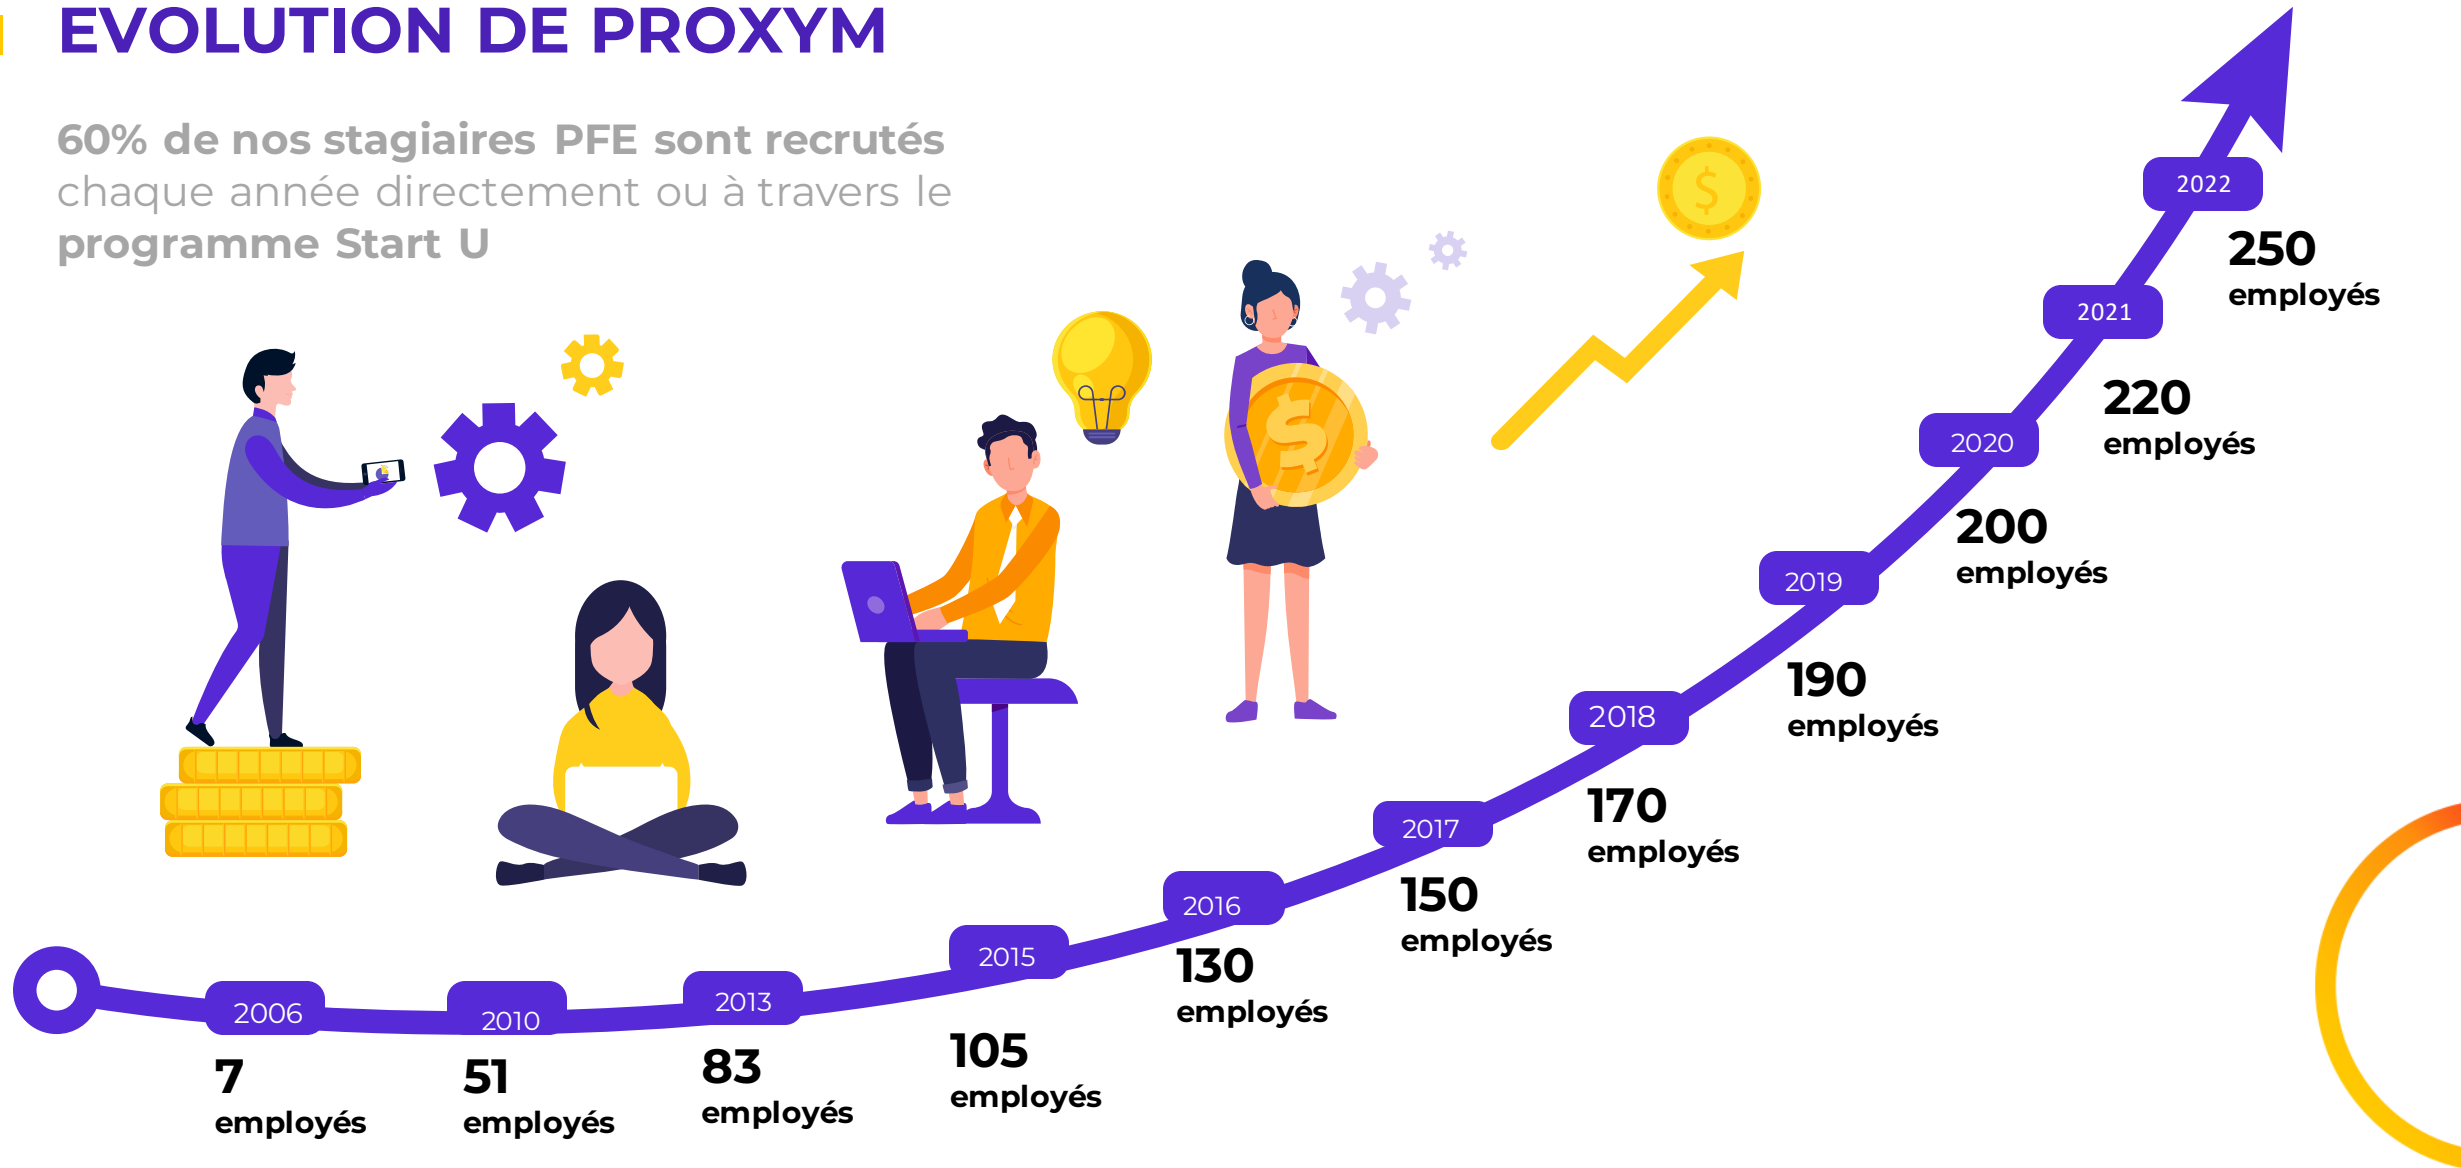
EVOLUTION DE PROXYM

60% de nos stagiaires PFE sont recrutés chaque année directement ou à travers le programme Start U

2006
7
employés

2010
51
employés

2013
83
employés

2015
105
employés

2016
130
employés

2017
150
employés

2018
170
employés

2019
190
employés

2020
200
employés

2021
220
employés

2022
250
employés